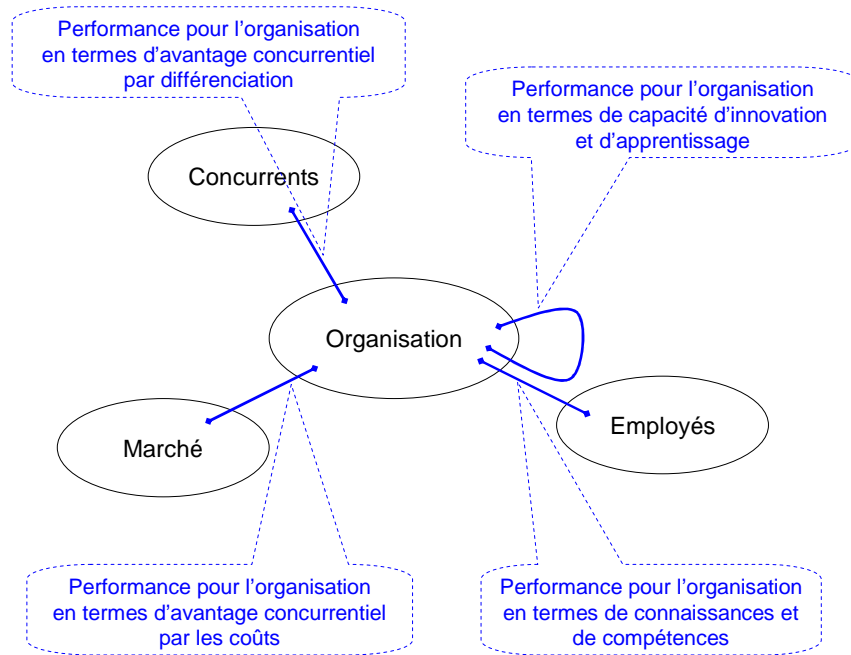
Performance pour l’organisation en termes d’avantage concurrentiel par différenciation

Performance pour l’organisation en termes de capacité d’innovation et d’apprentissage

Concurrents

Organisation

Marché

Employés

Performance pour l’organisation en termes d’avantage concurrentiel par les coûts

Performance pour l’organisation en termes de connaissances et de compétences